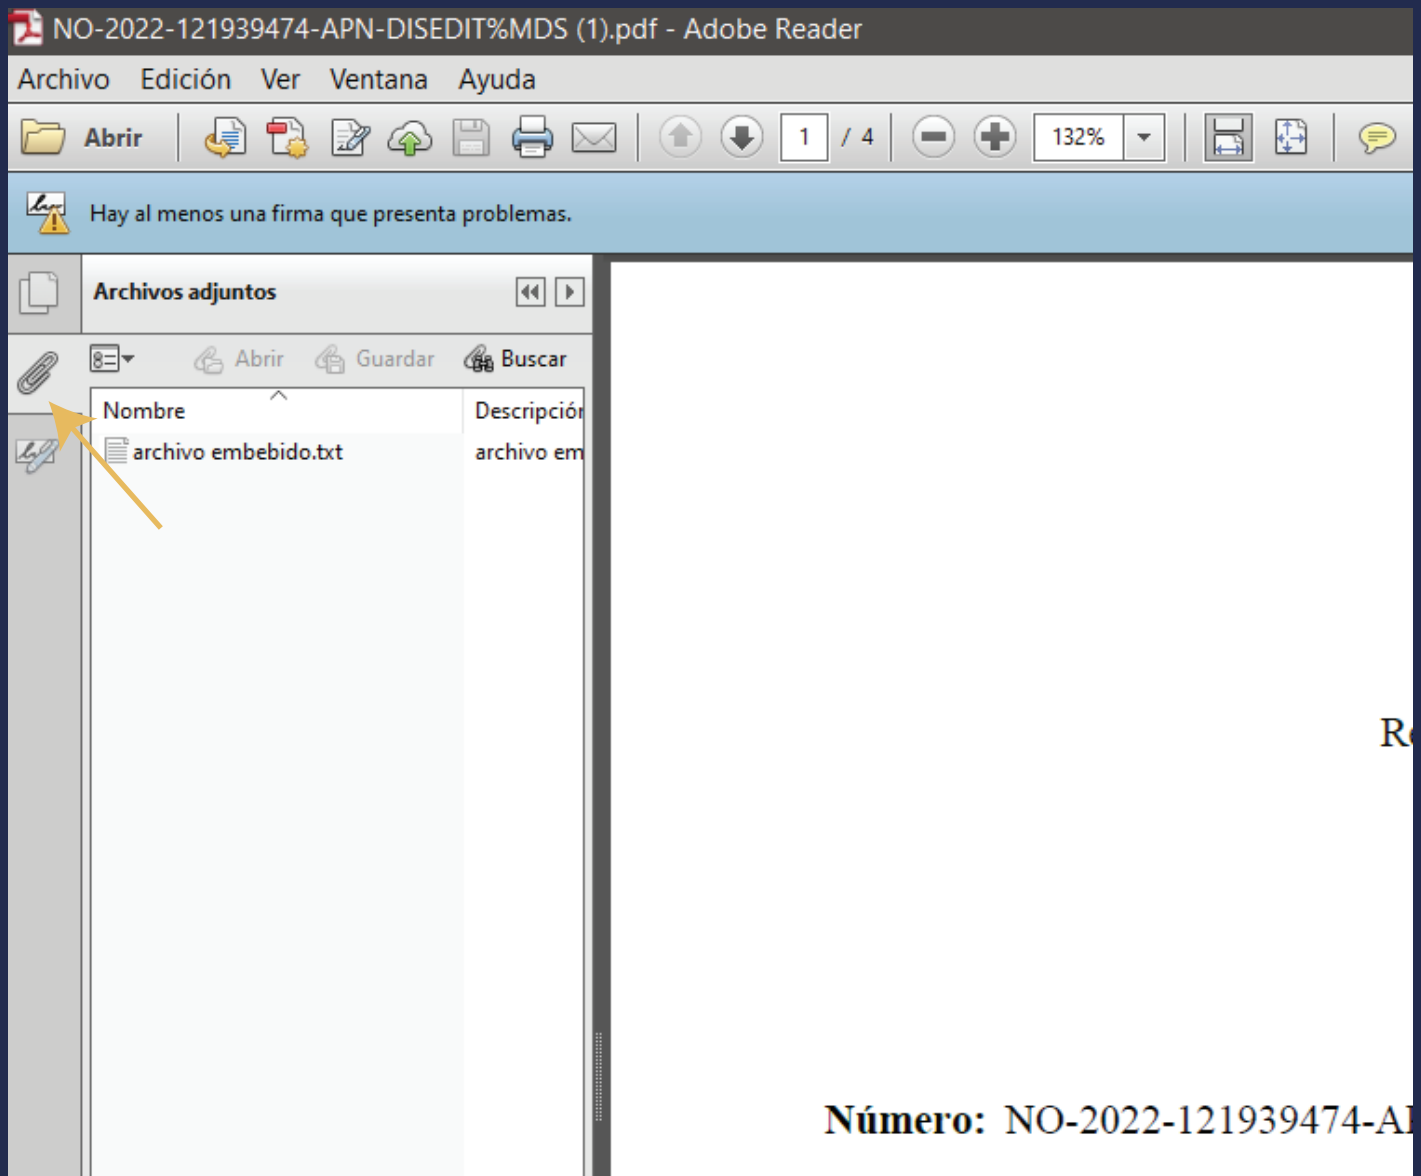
NO-2022-121939474-APN-DISEDIT%MDS (1).pdf - Adobe Reader

Archivo Edición Ver Ventana Ayuda

Abrir

1 / 4

132%

Hay al menos una firma que presenta problemas.

Archivos adjuntos

Abrir Guardar Buscar

| Nombre | Descripción |
|---|---|
| archivo embebido.txt | archivo em |

R

Número: NO-2022-121939474-A